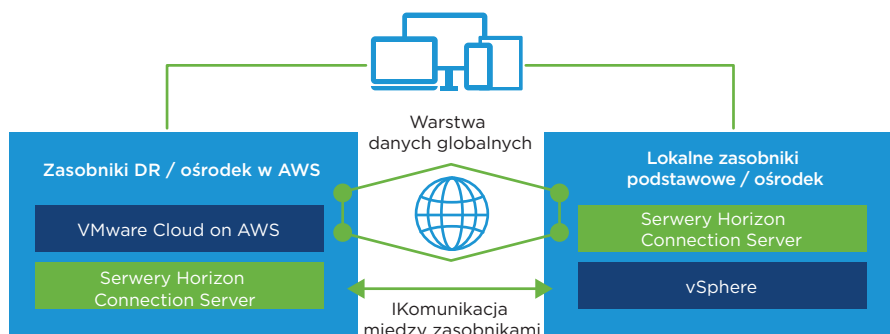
Warstwa danych globalnych

Zasobniki DR / ośrodek w AWS

VMware Cloud on AWS

Serwery Horizon Connection Server

Lokalne zasobniki podstawowe / ośrodek

Serwery Horizon Connection Server

vSphere

IKomunikacja między zasobnikami